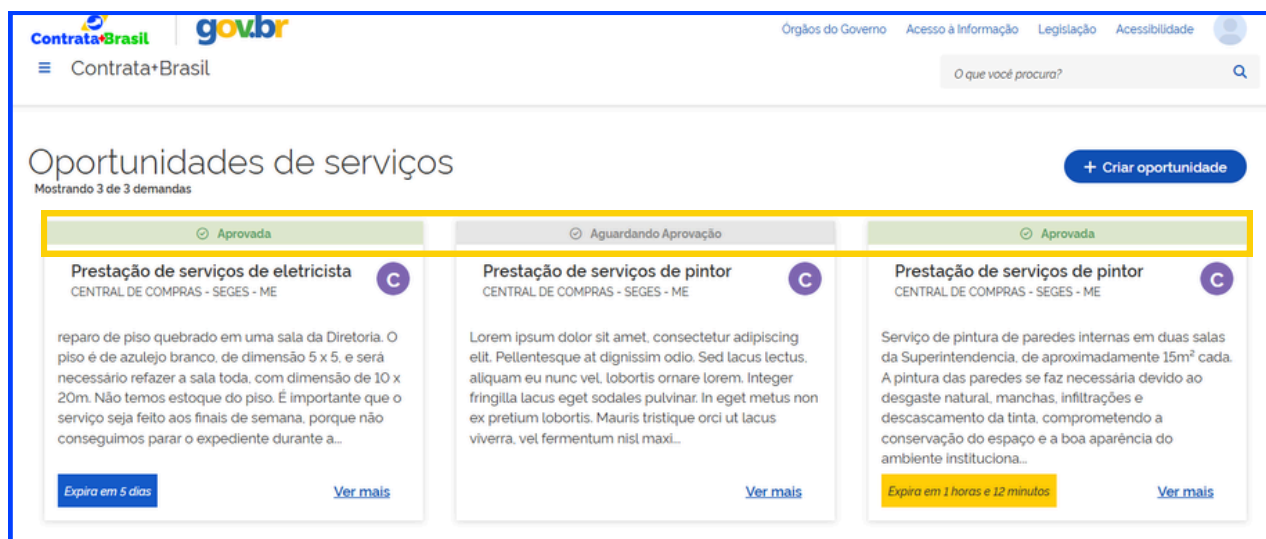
Contrata+Brasil gov.br

Órgãos do Governo Acesso à Informação Legislação Acessibilidade

≡ Contrata+Brasil

O que você procura?

Oportunidades de serviços

Mostrando 3 de 3 demandas

+ Criar oportunidade

Aprovada

Prestação de serviços de eletricista

CENTRAL DE COMPRAS - SEGES - ME

C

reparo de piso quebrado em uma sala da Diretoria. O piso é de azulejo branco, de dimensão 5 x 5, e será necessário refazer a sala toda, com dimensão de 10 x 20m. Não temos estoque do piso. É importante que o serviço seja feito aos finais de semana, porque não conseguimos parar o expediente durante a...

Expira em 5 dias

Ver mais

Aguardando Aprovação

Prestação de serviços de pintor

CENTRAL DE COMPRAS - SEGES - ME

C

Lorem ipsum dolor sit amet, consectetur adipiscing elit. Pellentesque at dignissim odio. Sed lacus lectus, aliquam eu nunc vel, lobortis ornare lorem. Integer fringilla lacus eget sodales pulvinar. In eget metus non ex pretium lobortis. Mauris tristique orci ut lacus viverra, vel fermentum nisl maxi...

Ver mais

Aprovada

Prestação de serviços de pintor

CENTRAL DE COMPRAS - SEGES - ME

C

Serviço de pintura de paredes internas em duas salas da Superintendencia, de aproximadamente 15m² cada. A pintura das paredes se faz necessária devido ao desgaste natural, manchas, infiltrações e descascamento da tinta, comprometendo a conservação do espaço e a boa aparência do ambiente instituciona...

Expira em 1 horas e 12 minutos

Ver mais